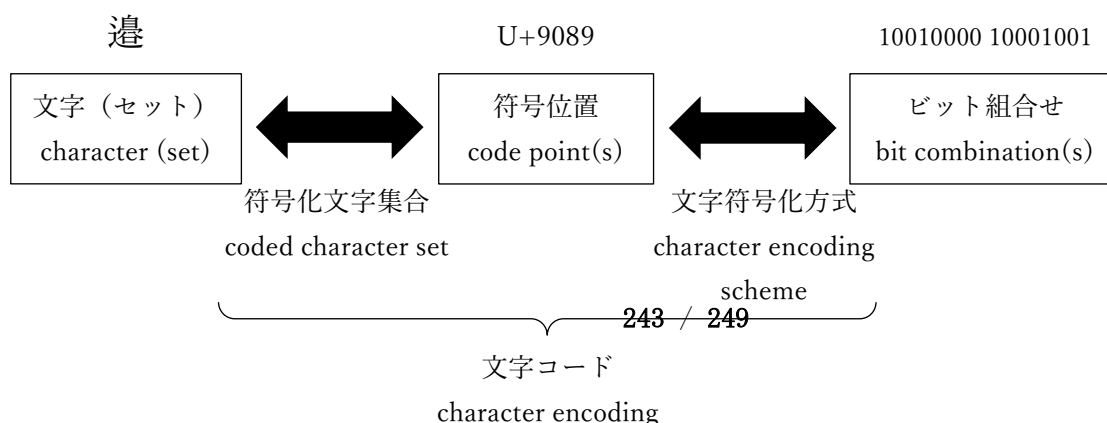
邉

U+9089

10010000 10001001

文字（セット）
character (set)

符号位置
code point(s)

ビット組合せ
bit combination(s)

符号化文字集合
coded character set

文字符号化方式
character encoding scheme

243 / 249

文字コード
character encoding